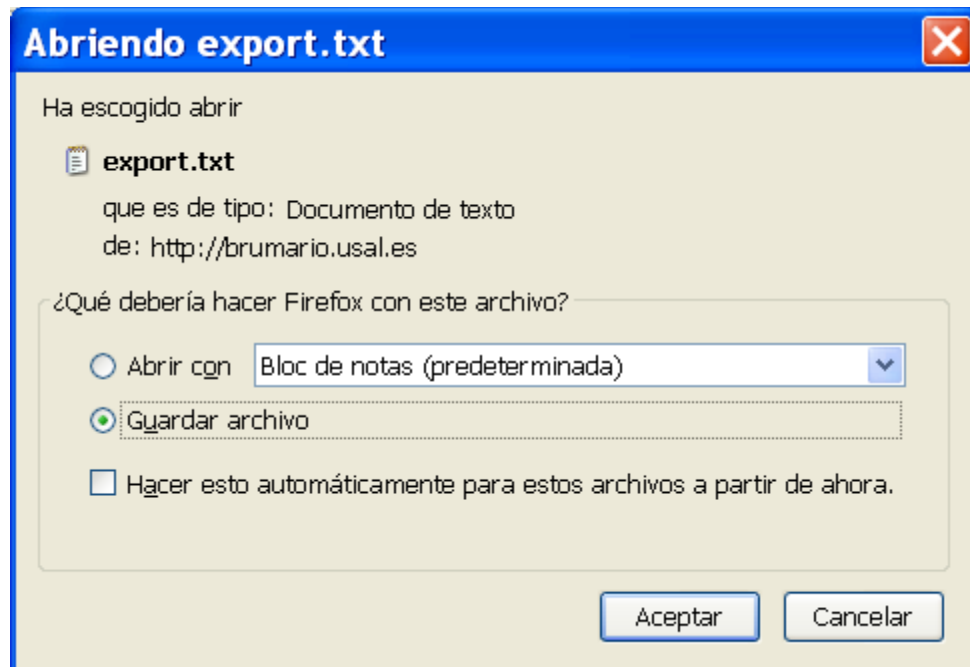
Abriendo export.txt

Ha escogido abrir

export.txt

que es de tipo: Documento de texto
de: http://brumario.usal.es

¿Qué debería hacer Firefox con este archivo?

Abrir con Bloc de notas (predeterminada)

Guardar archivo

Hacer esto automáticamente para estos archivos a partir de ahora.

Aceptar Cancelar